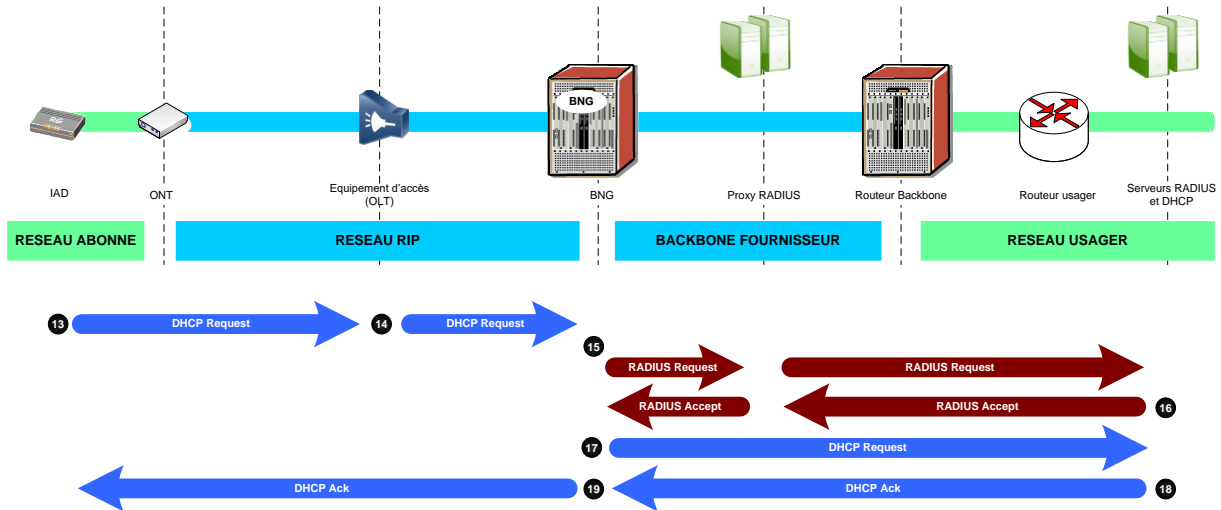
RG

BNG

IAD

ONT

Equipement d'accès (OLT)

BNG

Proxy RADIUS

Routeur Backbone

Routeur usager

Serveurs RADIUS et DHCP

RESEAU ABONNE

RESEAU RIP

BACKBONE FOURNISSEUR

RESEAU USAGER

13 DHCP Request

14 DHCP Request

15

RADIUS Request

RADIUS Request

RADIUS Accept

RADIUS Accept

16

17 DHCP Request

DHCP Ack

19

DHCP Ack

18